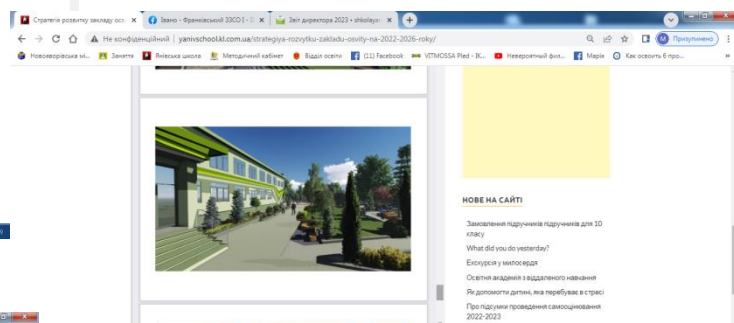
Стратегія розвитку закладу осв ×
Івано - Франківський ЗЗСО І - ×
Звіт директора 2023 » shkolayan ×
+

Не конфіденційний | yanivschool.kl.com.ua/strategiya-rozvytku-zakladu-osvity-na-2022-2026-roky/

Призупинено

Новояворівська мі...
Заняття
Янівська школа
Методичний кабінет
Відділ освіти
(11) Facebook
VITMOSSA Pied - IK...
Невероятный физ...
Марія
Как освоить 6 про...

НОВЕ НА САЙТІ

Замовлення підручників підручників для 10 класу

What did you do yesterday?

Екскурсія у милосердя

Освітня академія з віддаленого навчання

Як допомогти дитині, яка перебуває в стресі

Про підсумки проведення самооцінювання 2022-2023